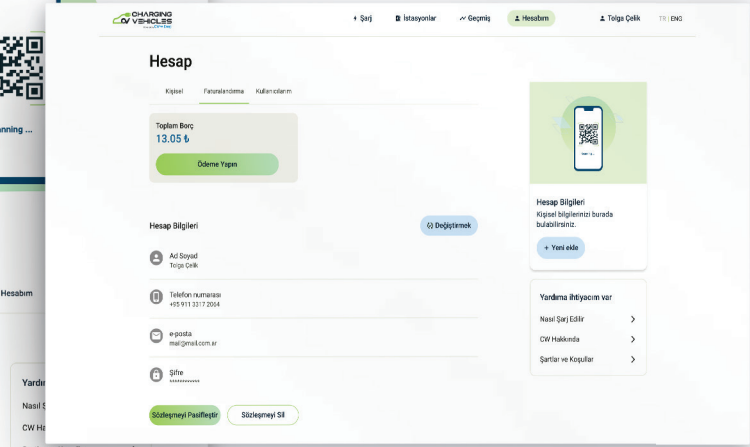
nning ...

Hesabım

Yardı

Nasıl Ş

CW Ha

CHARGING VEHICLES

Şarj
İstasyonlar
Geçmiş
Hesabım
Tolga Çelik
TR | ENG

Hesap

Kişisel
Faturalandırma
Kullanıcılarım

Toplam Borç
13.05 ₺

Ödeme Yapın

Hesap Bilgileri
Değiştirmek

Ad Soyad
Tolga Çelik

Telefon numarası
+95 911 3317 2064

e-posta
mail@mail.com.ar

Şifre
************

Sözleşmeyi Pasifleştir
Sözleşmeyi Sil

Hesap Bilgileri
Kişisel bilgilerinizi burada bulabilirsiniz.

+ Yeni ekle

Yardıma ihtiyacım var

Nasıl Şarj Edilir

CW Hakkında

Şartlar ve Koşullar